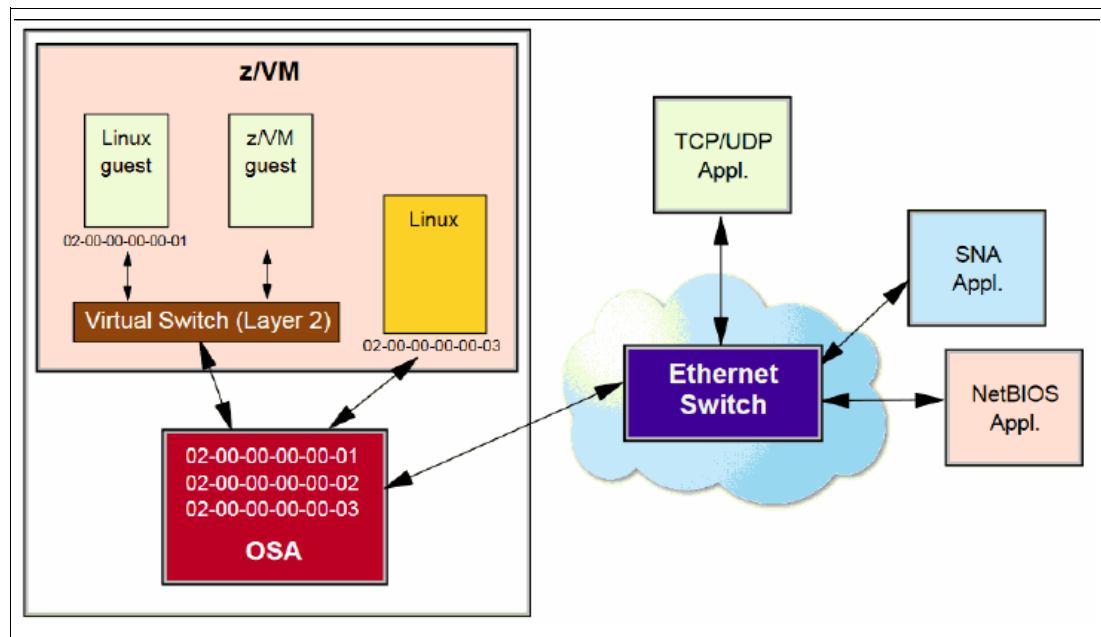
z/VM

Linux guest

z/VM guest

Linux

02-00-00-00-00-01

Virtual Switch (Layer 2)

02-00-00-00-00-03

02-00-00-00-00-01
02-00-00-00-00-02
02-00-00-00-00-03

OSA

TCP/UDP Appl.

SNA Appl.

Ethernet Switch

NetBIOS Appl.